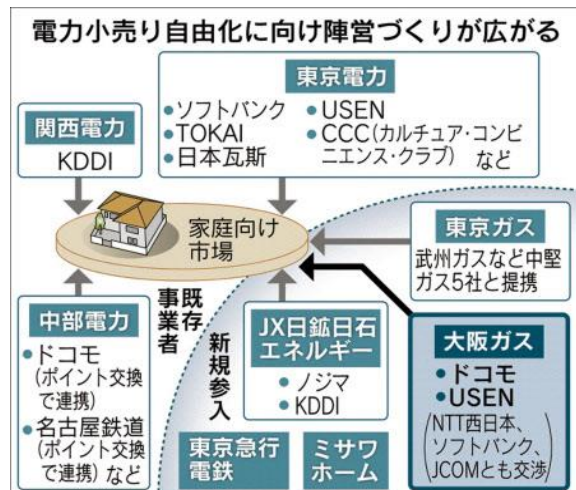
電力小売り自由化に向け陣営づくりが広がる

東京電力
•ソフトバンク
•TOKAI
•日本瓦斯
•USEN
•CCC（カルチュア・コンビニエンス・クラブ）など

関西電力
KDDI

家庭向け市場

東京ガス
武州ガスなど中堅ガス5社と提携

既存事業者

新規参入

中部電力
•ドコモ（ポイント交換で連携）
•名古屋鉄道（ポイント交換で連携）など

JX日鉱日石エネルギー
•ノジマ
•KDDI

大阪ガス
•ドコモ
•USEN
（NTT西日本、ソフトバンク、JCOMとも交渉

東京急行電鉄

ミサワホーム